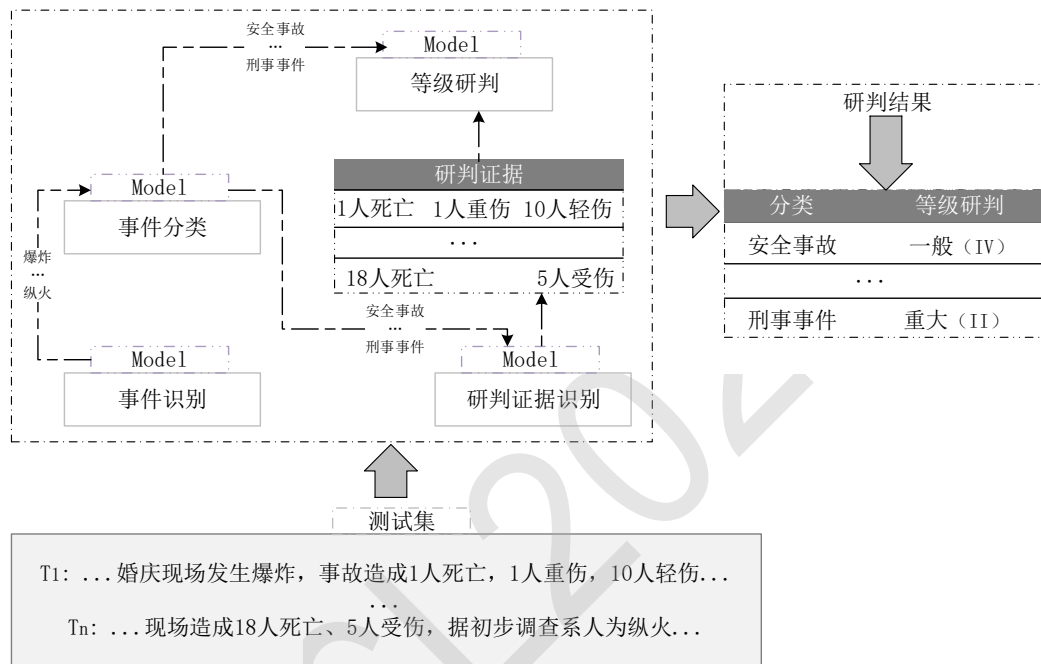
安全事故
...
刑事事件

Model
等级研判

研判证据

| 1人死亡 | 1人重伤 | 10人轻伤 |
|---|---|---|
| ... | | |
| 18人死亡 | | 5人受伤 |

Model
事件分类

爆炸
...
纵火

安全事故
...
刑事事件

Model
事件识别

Model
研判证据识别

研判结果

| 分类 | 等级研判 |
|---|---|
| 安全事故 | 一般（IV） |
| ... | |
| 刑事事件 | 重大（II） |

测试集

T1: ...婚庆现场发生爆炸，事故造成1人死亡，1人重伤，10人轻伤...
...
Tn: ...现场造成18人死亡、5人受伤，据初步调查系人为纵火...

csl2022